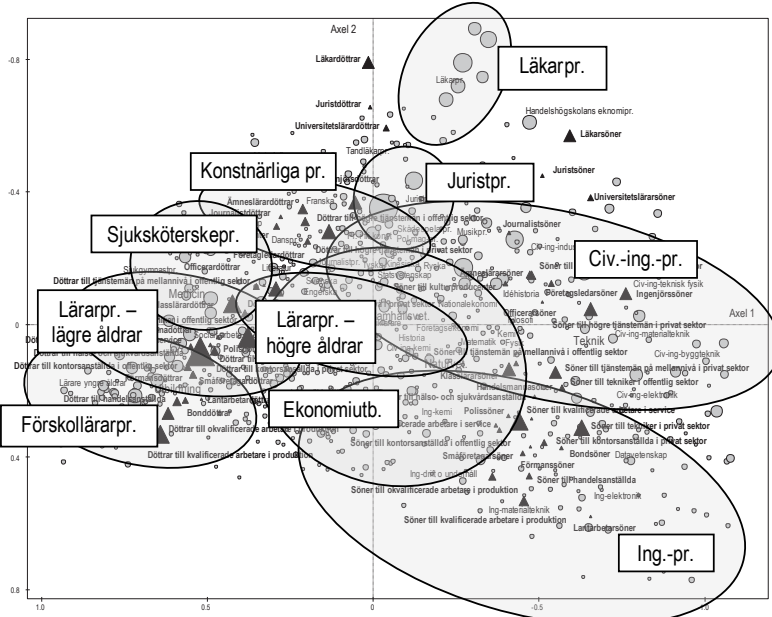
Axel 2

Läkardöttrar

Läkarpr.

Läkarpr.

Juristdöttrar

Universitetslärardöttrar

Handelshögskolans ekonomipr.

Läkarsöner

Tandläkarpr.

Juristsöner

Konstnärliga pr.

Juristpr.

Universitetslärarsöner

Ämneslärardöttrar

Journalistdöttrar

Franska

Döttrar till högre tjänstemän i offentlig sektor

Journalistsöner

Sjuksköterskepr.

Musikpr.

Civ.-ing.-pr.

Danspr.

Företagsledardöttrar

Officerardöttrar

Söner till kulturproducenter

Företagsledarsöner

Civ-ing-teknisk fysik

Ingenjörssöner

Civ-ing-materialteknik

Lärarpr. – lägre åldrar

Lärarpr. – högre åldrar

Söner till högre tjänstemän i privat sektor

Axel 1

Teknik

Civ-ing-byggteknik

Söner till tjänstemän på mellannivå i offentlig sektor

Söner till tjänstemän på mellannivå i privat sektor

Söner till tekniker i offentlig sektor

Civ-ing-elektronik

Söner till kvalificerade arbetare i service

Ekonomiutb.

Förskollärarpr.

Döttrar till kontorsanställda i offentlig sektor

Lärare yngre åldrar

Döttrar till handelsanställda

Lantarbetardöttrar

Bonddöttrar

Döttrar till kvalificerade arbetare i produktion

Polissöner

Ing-kemi

Söner till kontorsanställda i offentlig sektor

Söner till tekniker i privat sektor

Söner till kontorsanställda i privat sektor

Bondsöner

Datavetenskap

Småföretagarsöner

Förmanssöner

Söner till handelsanställda

Ing-drift o underhåll

Ing-elektronik

Söner till okvalificerade arbetare i produktion

Ing-maskinteknik

Söner till kvalificerade arbetare i produktion

Lantarbetarsöner

Ing.-pr.

-0.8

-0.4

0

0.4

0.8

1.0

0.5

0

-0.5

-1.0